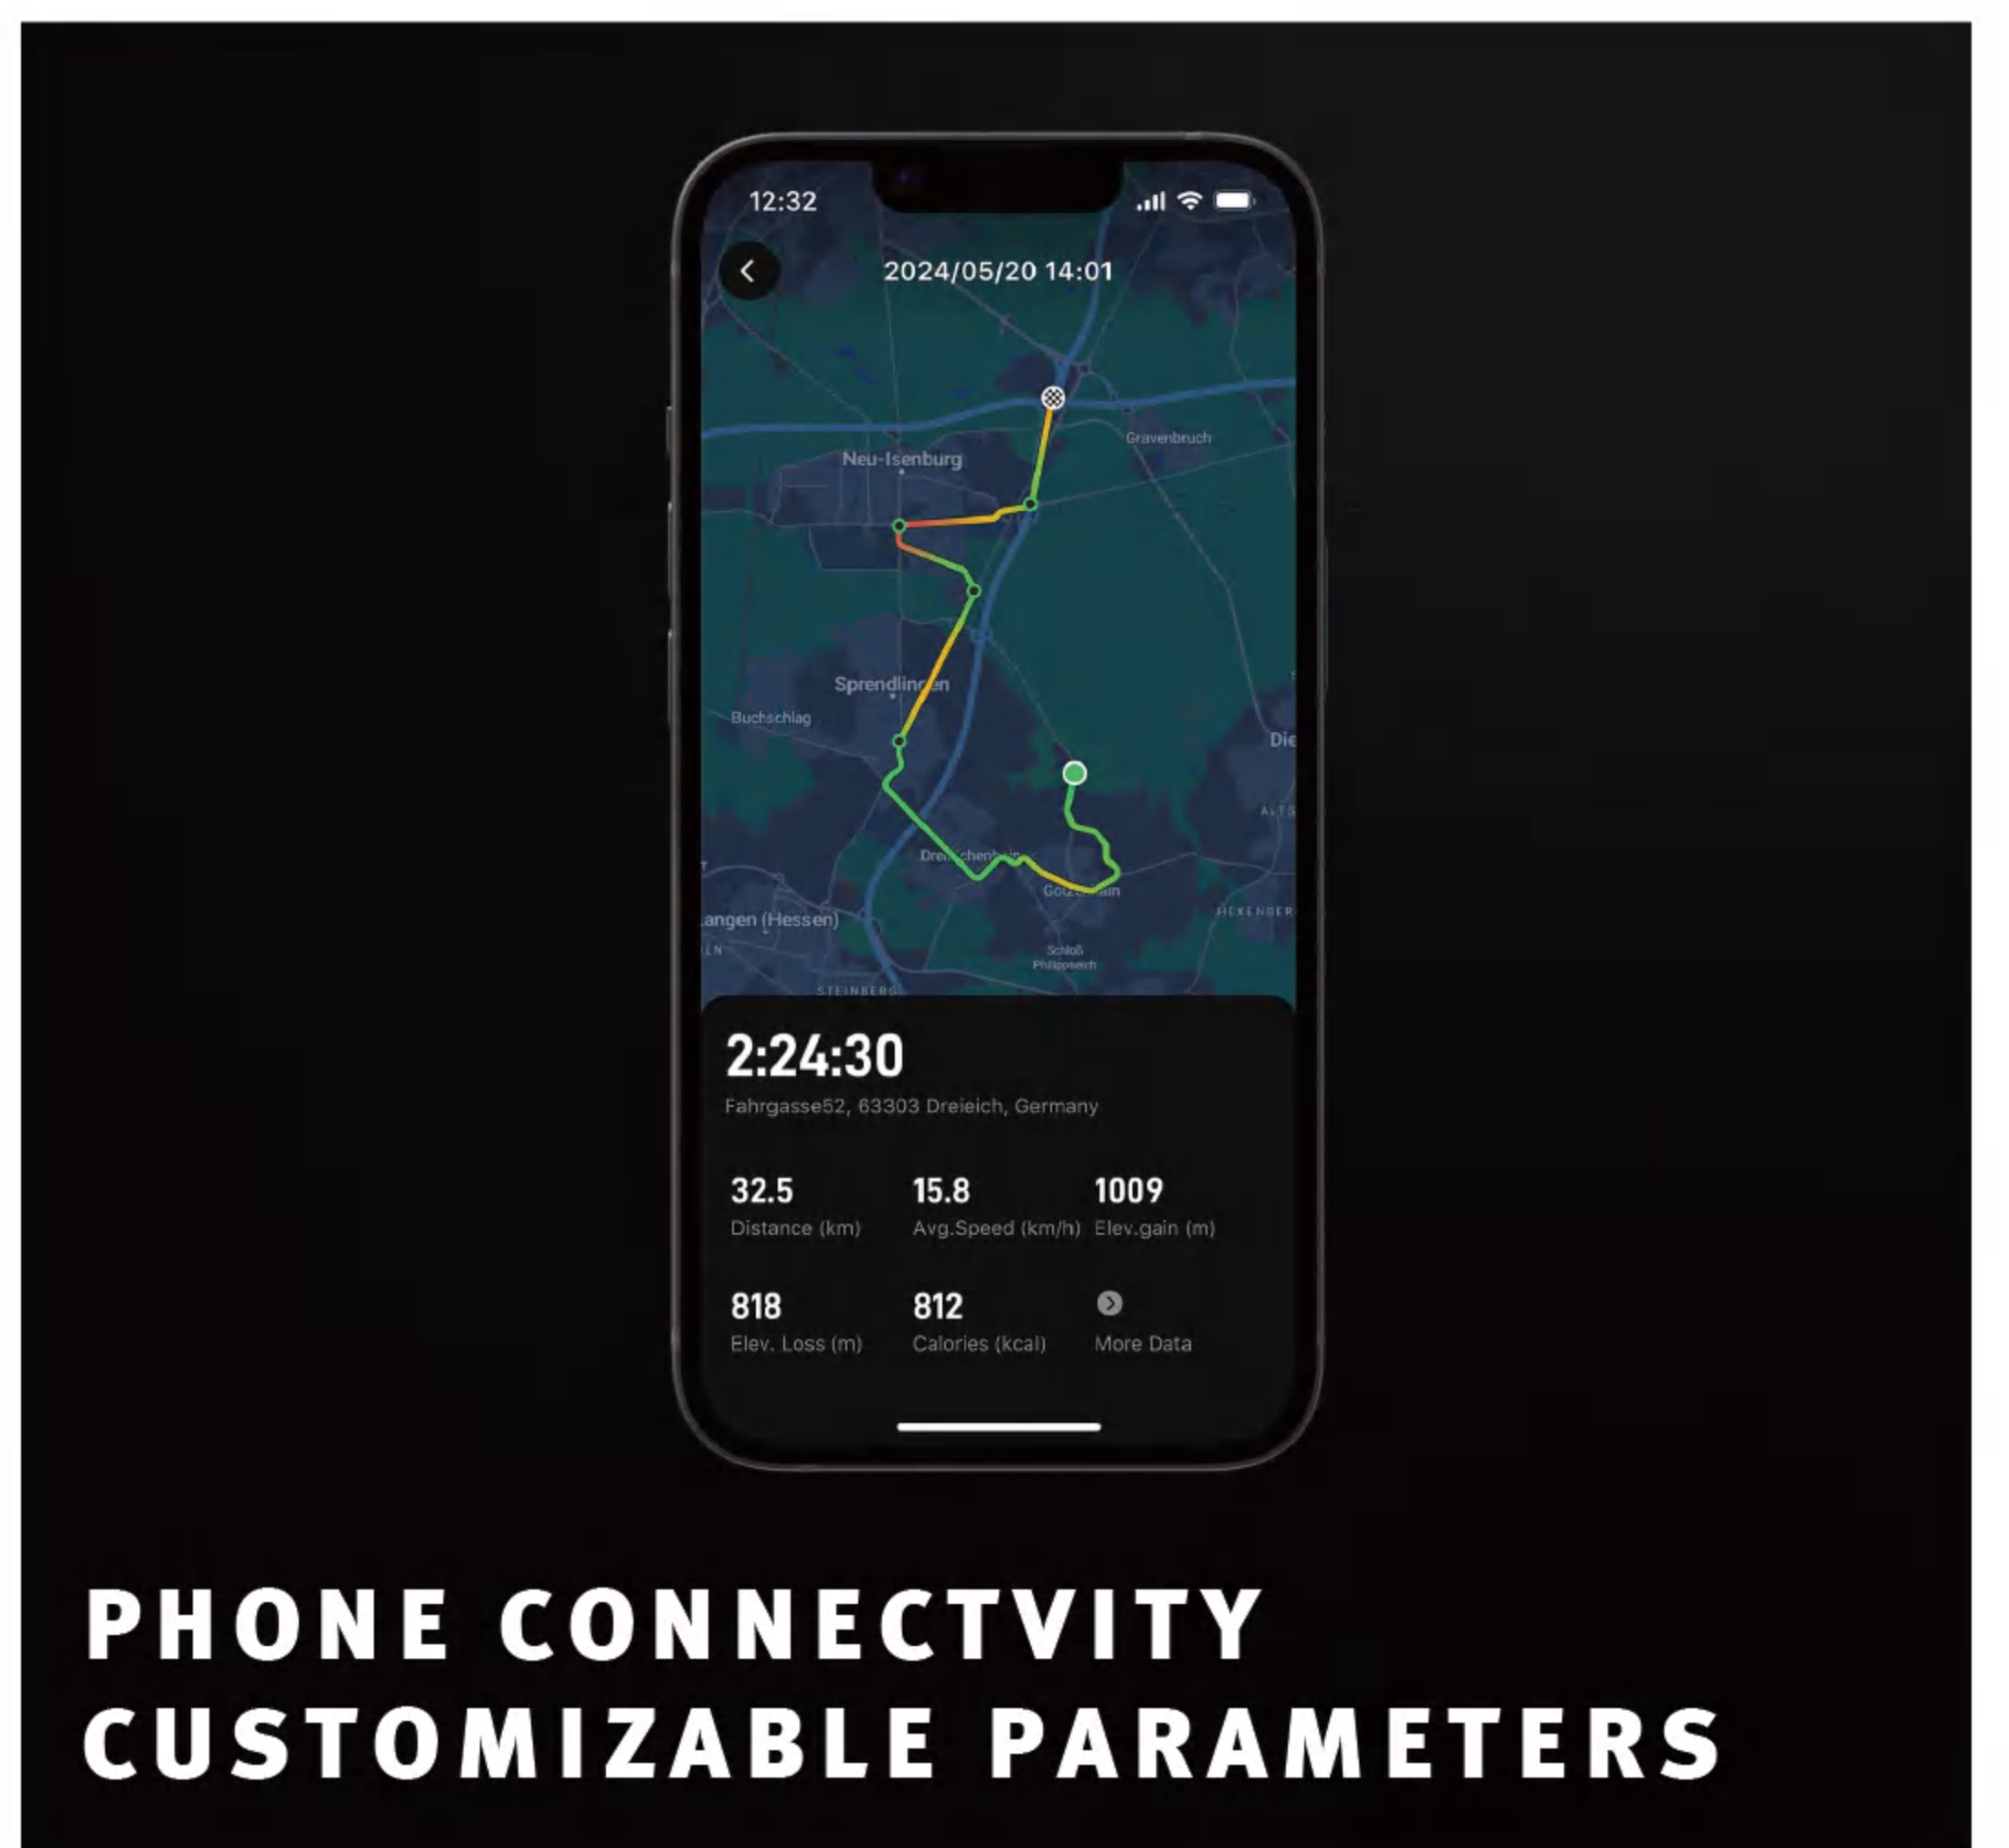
12:32

2024/05/20 14:01

Gravenbruch

Neu-Isenburg

Sprendlingen

Buchschlag

Die

Dreieichenhain

Götzenhain

Langen (Hessen)

Schloß Philippseich

STEINBERG

2:24:30

Fahrgasse52, 63303 Dreieich, Germany

32.5
Distance (km)

15.8
Avg.Speed (km/h)

1009
Elev.gain (m)

818
Elev. Loss (m)

812
Calories (kcal)

More Data

PHONE CONNECTVITY
CUSTOMIZABLE PARAMETERS